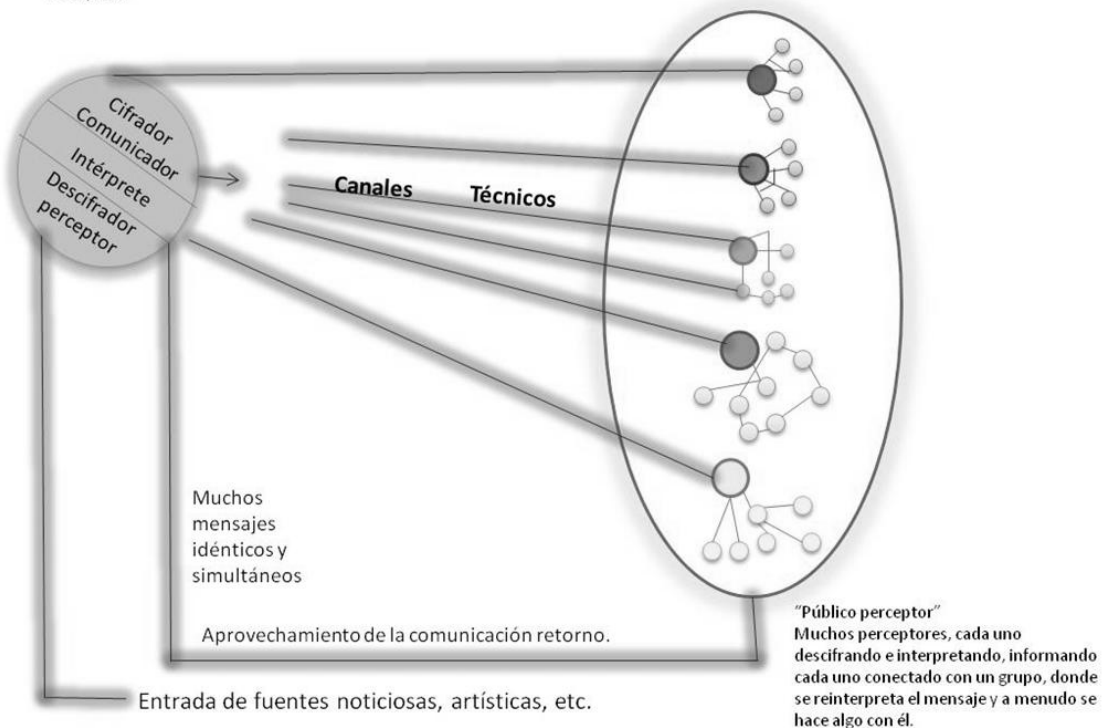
Cifrador
Comunicador
Intérprete
Descifrador
perceptor

Canales Técnicos

Muchos mensajes idénticos y simultáneos

Aprovechamiento de la comunicación retorno.

Entrada de fuentes noticiosas, artísticas, etc.

"Público perceptor"
Muchos perceptores, cada uno descifrando e interpretando, informando cada uno conectado con un grupo, donde se reinterpreta el mensaje y a menudo se hace algo con él.